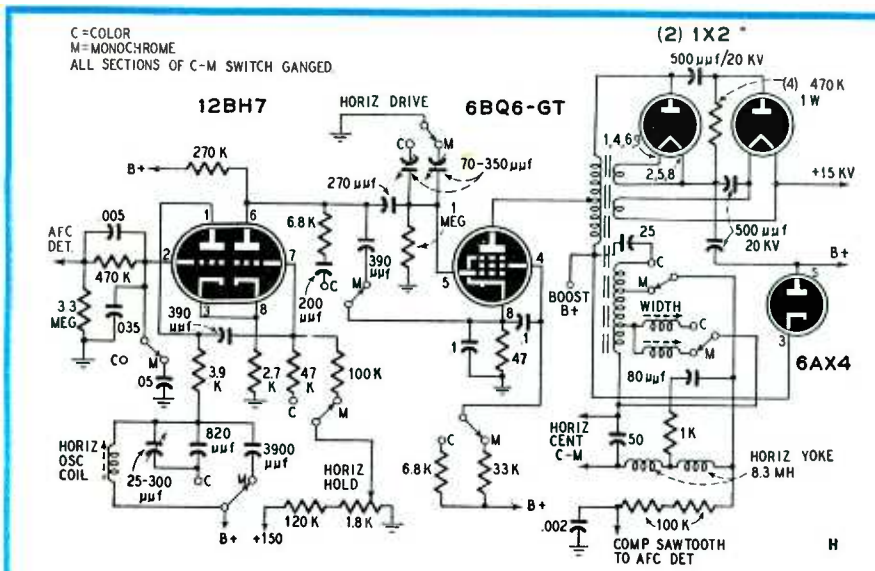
C=COLOR
M=MONOCHROME
ALL SECTIONS OF C-M SWITCH GANGED

12BH7

HORIZ DRIVE

6BQ6-GT

(2) 1X2

500 μμf/20 KV

(4) 470 K 1 W

B+

270 K

C

M

70-350 μμf

270 μμf

1 MEG

1,4,6

2,5,8

+15 KV

AFC DET.

005

1

6

6.8 K

2

7

470 K

3.3 MEG

035

390 μμf

3

8

C

390 μμf

200 μμf

M

5

4

8

1

25

500 μμf 20 KV

B+

BOOST B+

C

M

WIDTH

C

M

5

3

6AX4

CO

M

05

3.9 K

2.7 K

47 K

C

100 K

M

1

47

80 μμf

HORIZ OSC COIL

25-300 μμf

820 μμf

C

3900 μμf

M

HORIZ HOLD

C

M

6.8 K

33 K

HORIZ CENT C-M

50

1 K

HORIZ YOKE 8.3 MH

B+

+150

120 K

1.8 K

B+

.002

100 K

COMP SAWTOOTH TO AFC DET

H